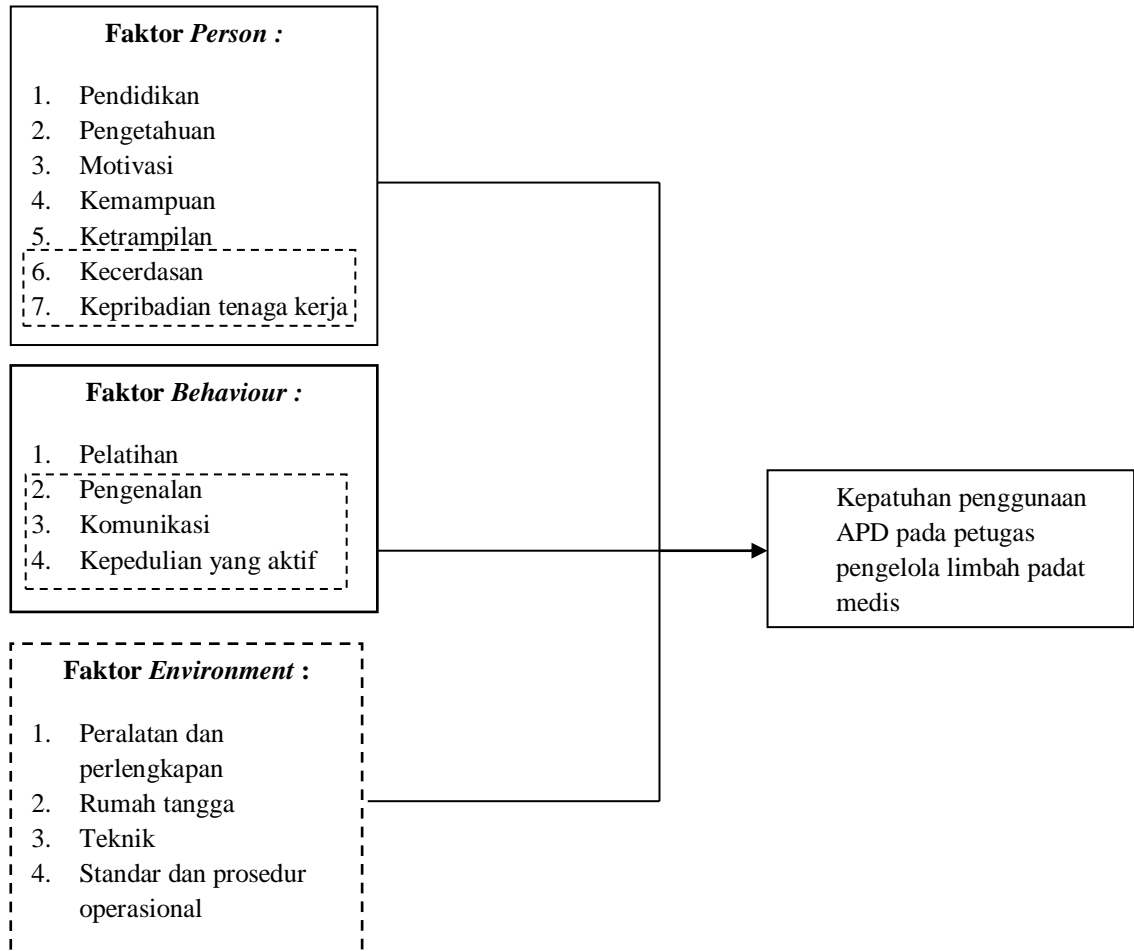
Faktor *Person* :

1. Pendidikan
2. Pengetahuan
3. Motivasi
4. Kemampuan
5. Ketrampilan
6. Kecerdasan
7. Kepribadian tenaga kerja

Faktor *Behaviour* :

1. Pelatihan
2. Pengenalan
3. Komunikasi
4. Kepedulian yang aktif

Faktor *Environment* :

1. Peralatan dan perlengkapan
2. Rumah tangga
3. Teknik
4. Standar dan prosedur operasional

Kepatuhan penggunaan APD pada petugas pengelola limbah padat medis